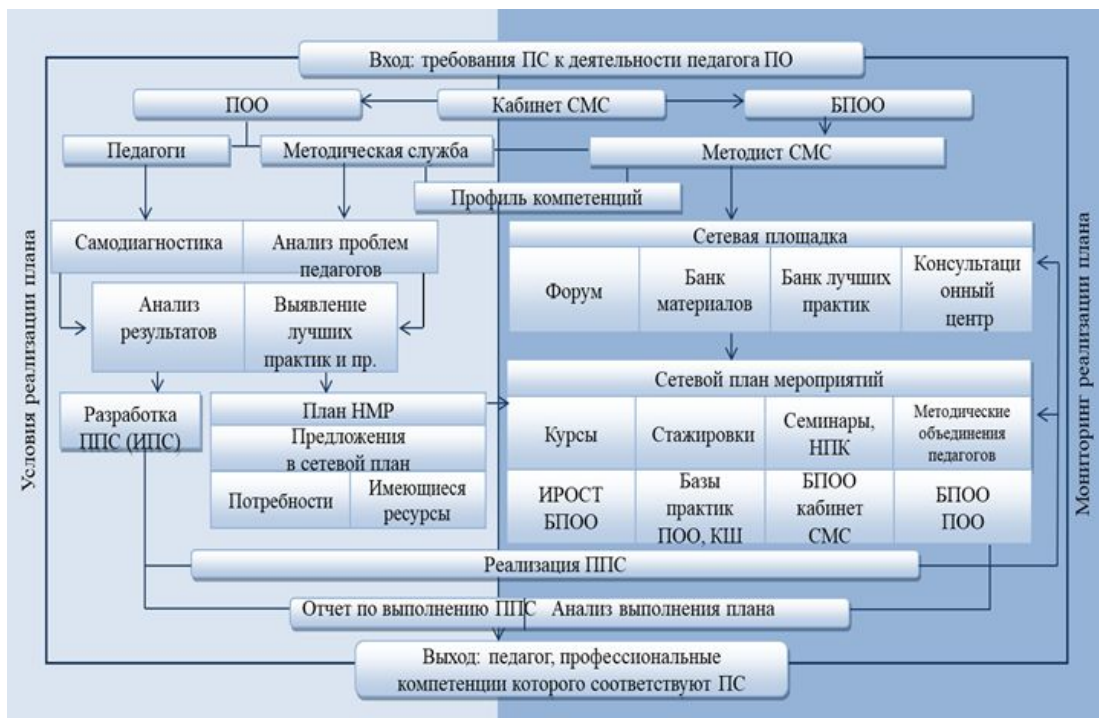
Вход: требования ПС к деятельности педагога ПО

ПОО

Кабинет СМС

БПОО

Педагоги

Методическая служба

Методист СМС

Профиль компетенций

Условия реализации плана

Самодиагностика

Анализ проблем педагогов

Анализ результатов

Выявление лучших практик и пр.

Разработка ППС (ИПС)

План НМР

Предложения в сетевой план

Потребности

Имеющиеся ресурсы

Сетевая площадка

Форум

Банк материалов

Банк лучших практик

Консультационный центр

Сетевой план мероприятий

Курсы

Стажировки

Семинары, НПК

Методические объединения педагогов

ИРОСТ БПОО

Базы практик ПОО, КШ

БПОО кабинет СМС

БПОО ПОО

Мониторинг реализации плана

Реализация ППС

Отчет по выполнению ППС

Анализ выполнения плана

Выход: педагог, профессиональные компетенции которого соответствуют ПС